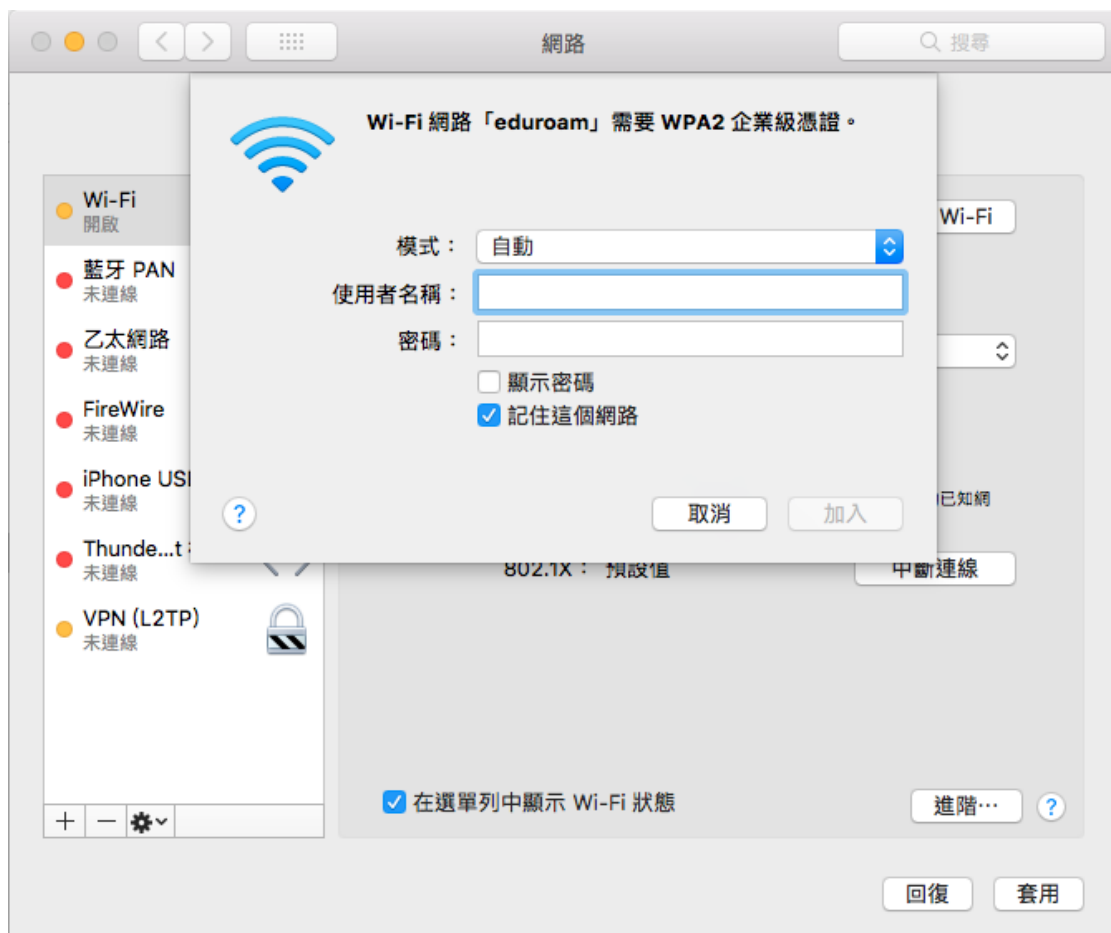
網路

搜尋

Wi-Fi 網路「eduroam」需要 WPA2 企業級憑證。

模式： 自動

使用者名稱：

密碼：

顯示密碼

記住這個網路

?

取消

加入

Wi-Fi
開啟

藍牙 PAN
未連線

乙太網路
未連線

FireWire
未連線

iPhone USI
未連線

Thunde...t
未連線

VPN (L2TP)
未連線

Wi-Fi

已知網

802.1X： 預設值

中斷連線

在選單列中顯示 Wi-Fi 狀態

進階⋯

?

回復

套用